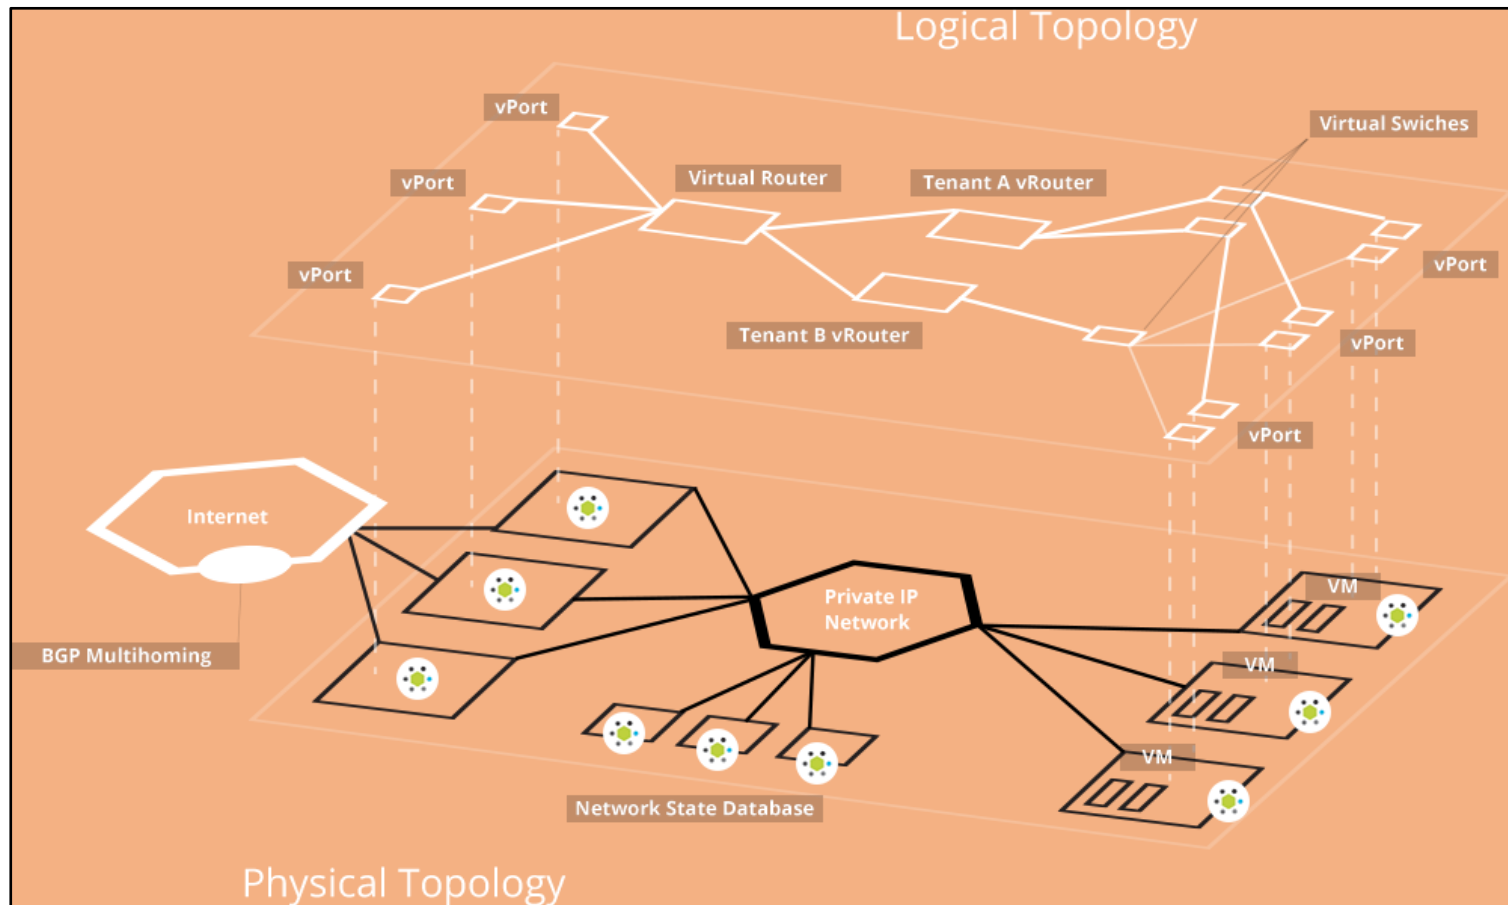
Logical Topology

vPort

Virtual Swiches

vPort

Virtual Router

Tenant A vRouter

vPort

vPort

Tenant B vRouter

vPort

vPort

Internet

Private IP Network

VM

VM

BGP Multihoming

VM

Network State Database

Physical Topology